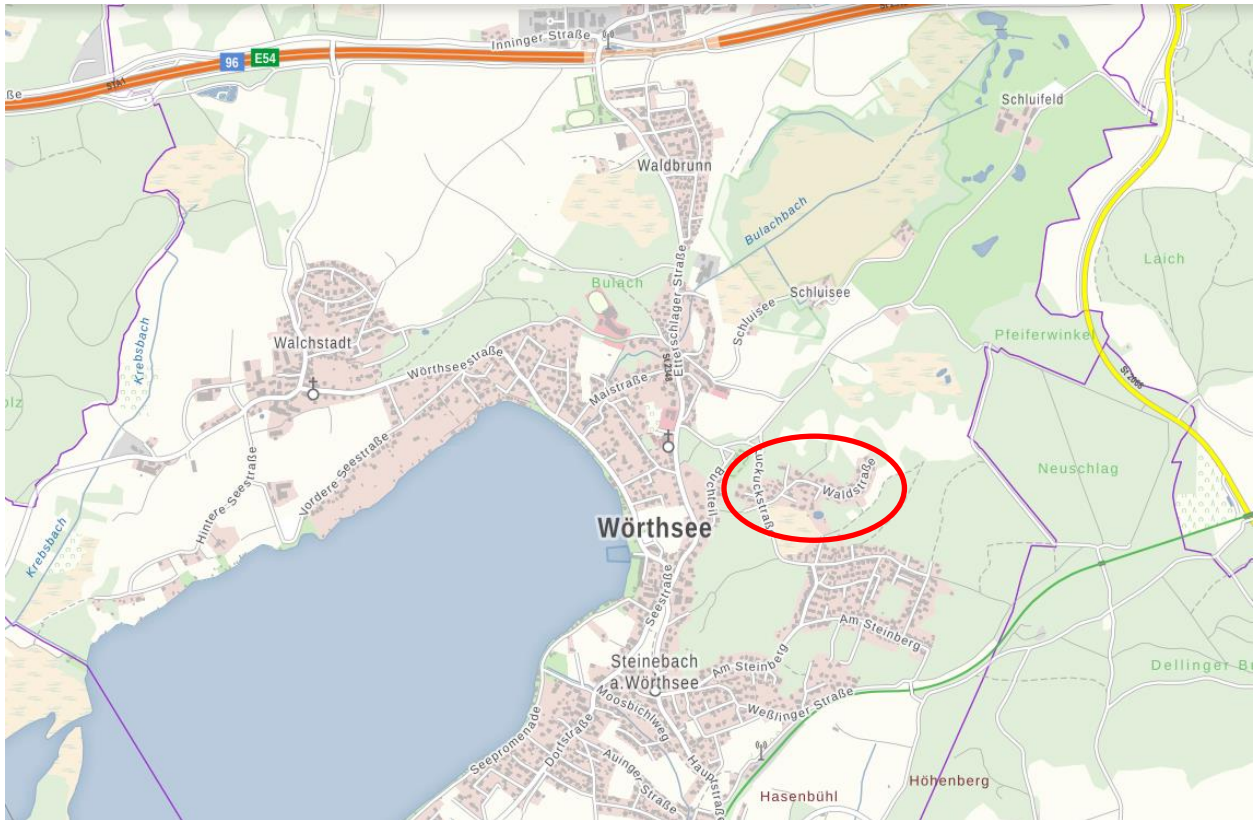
96
E54
Inninger Straße
aße
Schluifeld
Waldbrunn
Bulachbach
Laich
Krebsbach
Bulach
Etterschlager Straße
Schluisee
Schluisee
Pfeiferwinkel
Walchstadt
Wörthseestraße
ST 2068
ST 2348
Maistraße
olz
Hintere Seestraße
Vordere Seestraße
Kuckucksstraße
Waldstraße
Neuschlag
Buchtelle
Krebsbach
Wörthsee
Seestraße
Am Steinberg
Steinebach a.Wörthsee
Am Steinberg
Dellinger B
Moosbichlweg
Weßlinger Straße
Seepromenade
Dorfstraße
Auinger Straße
Hauptstraße
Hasenbühl
Höhenberg